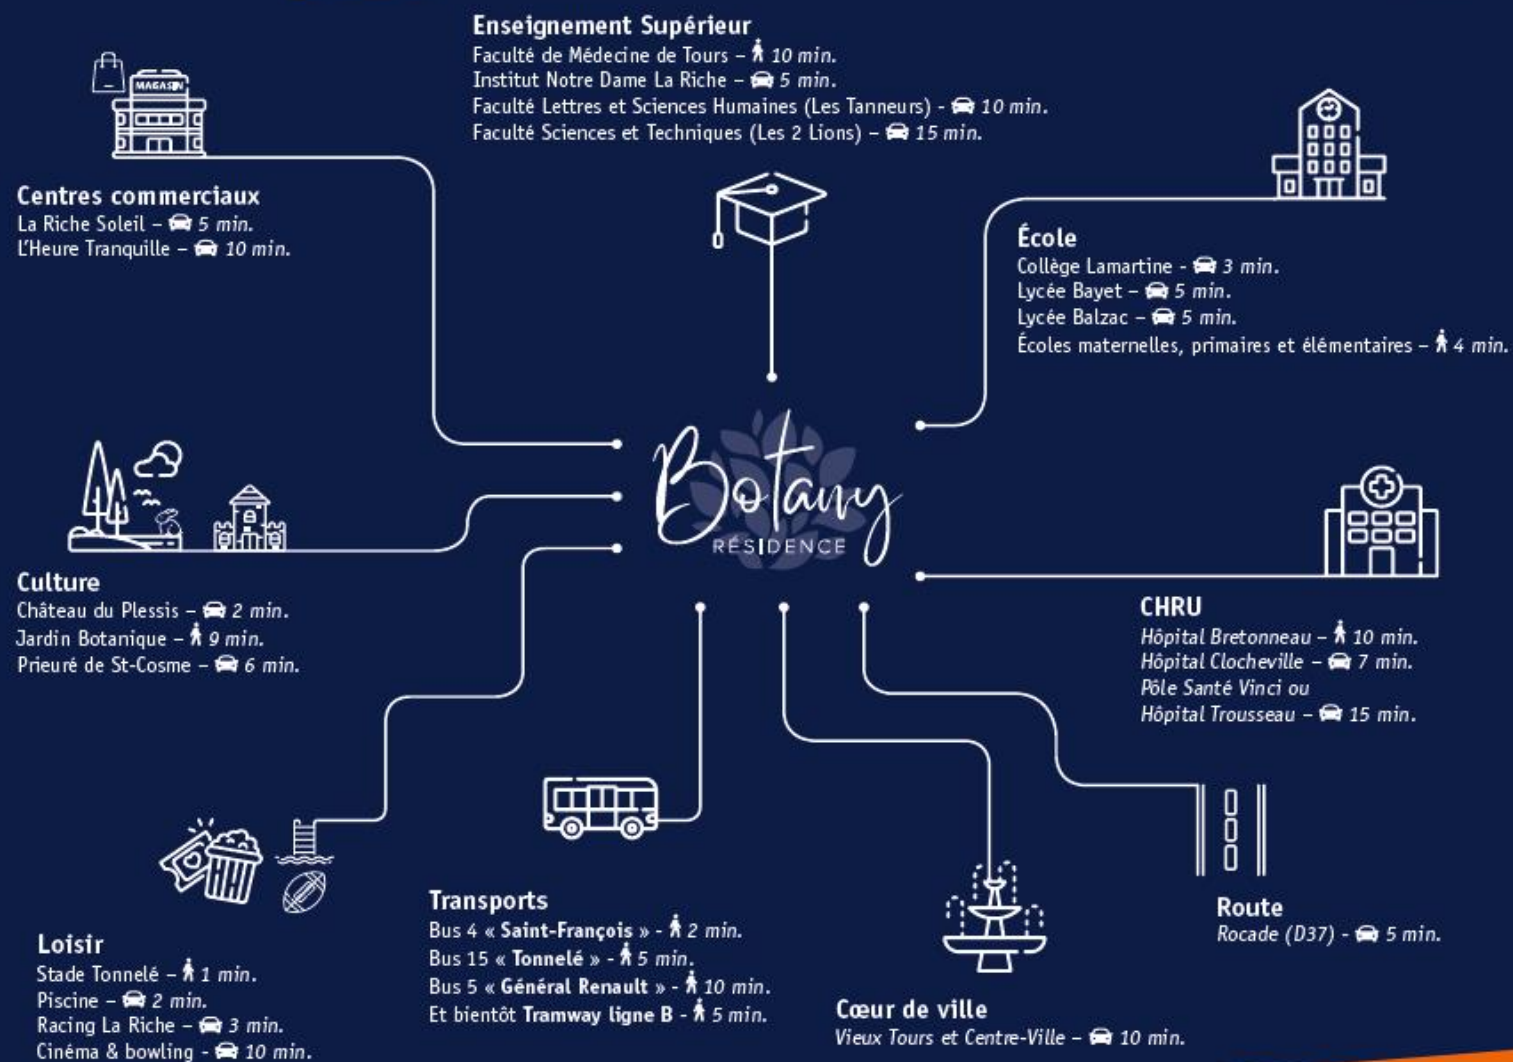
**Enseignement Supérieur**
Faculté de Médecine de Tours – 10 min.
Institut Notre Dame La Riche – 5 min.
Faculté Lettres et Sciences Humaines (Les Tanneurs) - 10 min.
Faculté Sciences et Techniques (Les 2 Lions) – 15 min.

MAGASIN

**Centres commerciaux**
La Riche Soleil – 5 min.
L'Heure Tranquille – 10 min.

**École**
Collège Lamartine - 3 min.
Lycée Bayet – 5 min.
Lycée Balzac – 5 min.
Écoles maternelles, primaires et élémentaires – 4 min.

Botany
RÉSIDENCE

**Culture**
Château du Plessis – 2 min.
Jardin Botanique – 9 min.
Prieuré de St-Cosme – 6 min.

**CHRU**
Hôpital Bretonneau – 10 min.
Hôpital Clocheville – 7 min.
Pôle Santé Vinci ou
Hôpital Trousseau – 15 min.

**Transports**
Bus 4 « **Saint-François** » - 2 min.
Bus 15 « **Tonnelé** » - 5 min.
Bus 5 « **Général Renault** » - 10 min.
Et bientôt **Tramway ligne B** - 5 min.

**Route**
Rocade (D37) - 5 min.

**Loisir**
Stade Tonnelé – 1 min.
Piscine – 2 min.
Racing La Riche – 3 min.
Cinéma & bowling - 10 min.

**Cœur de ville**
Vieux Tours et Centre-Ville – 10 min.